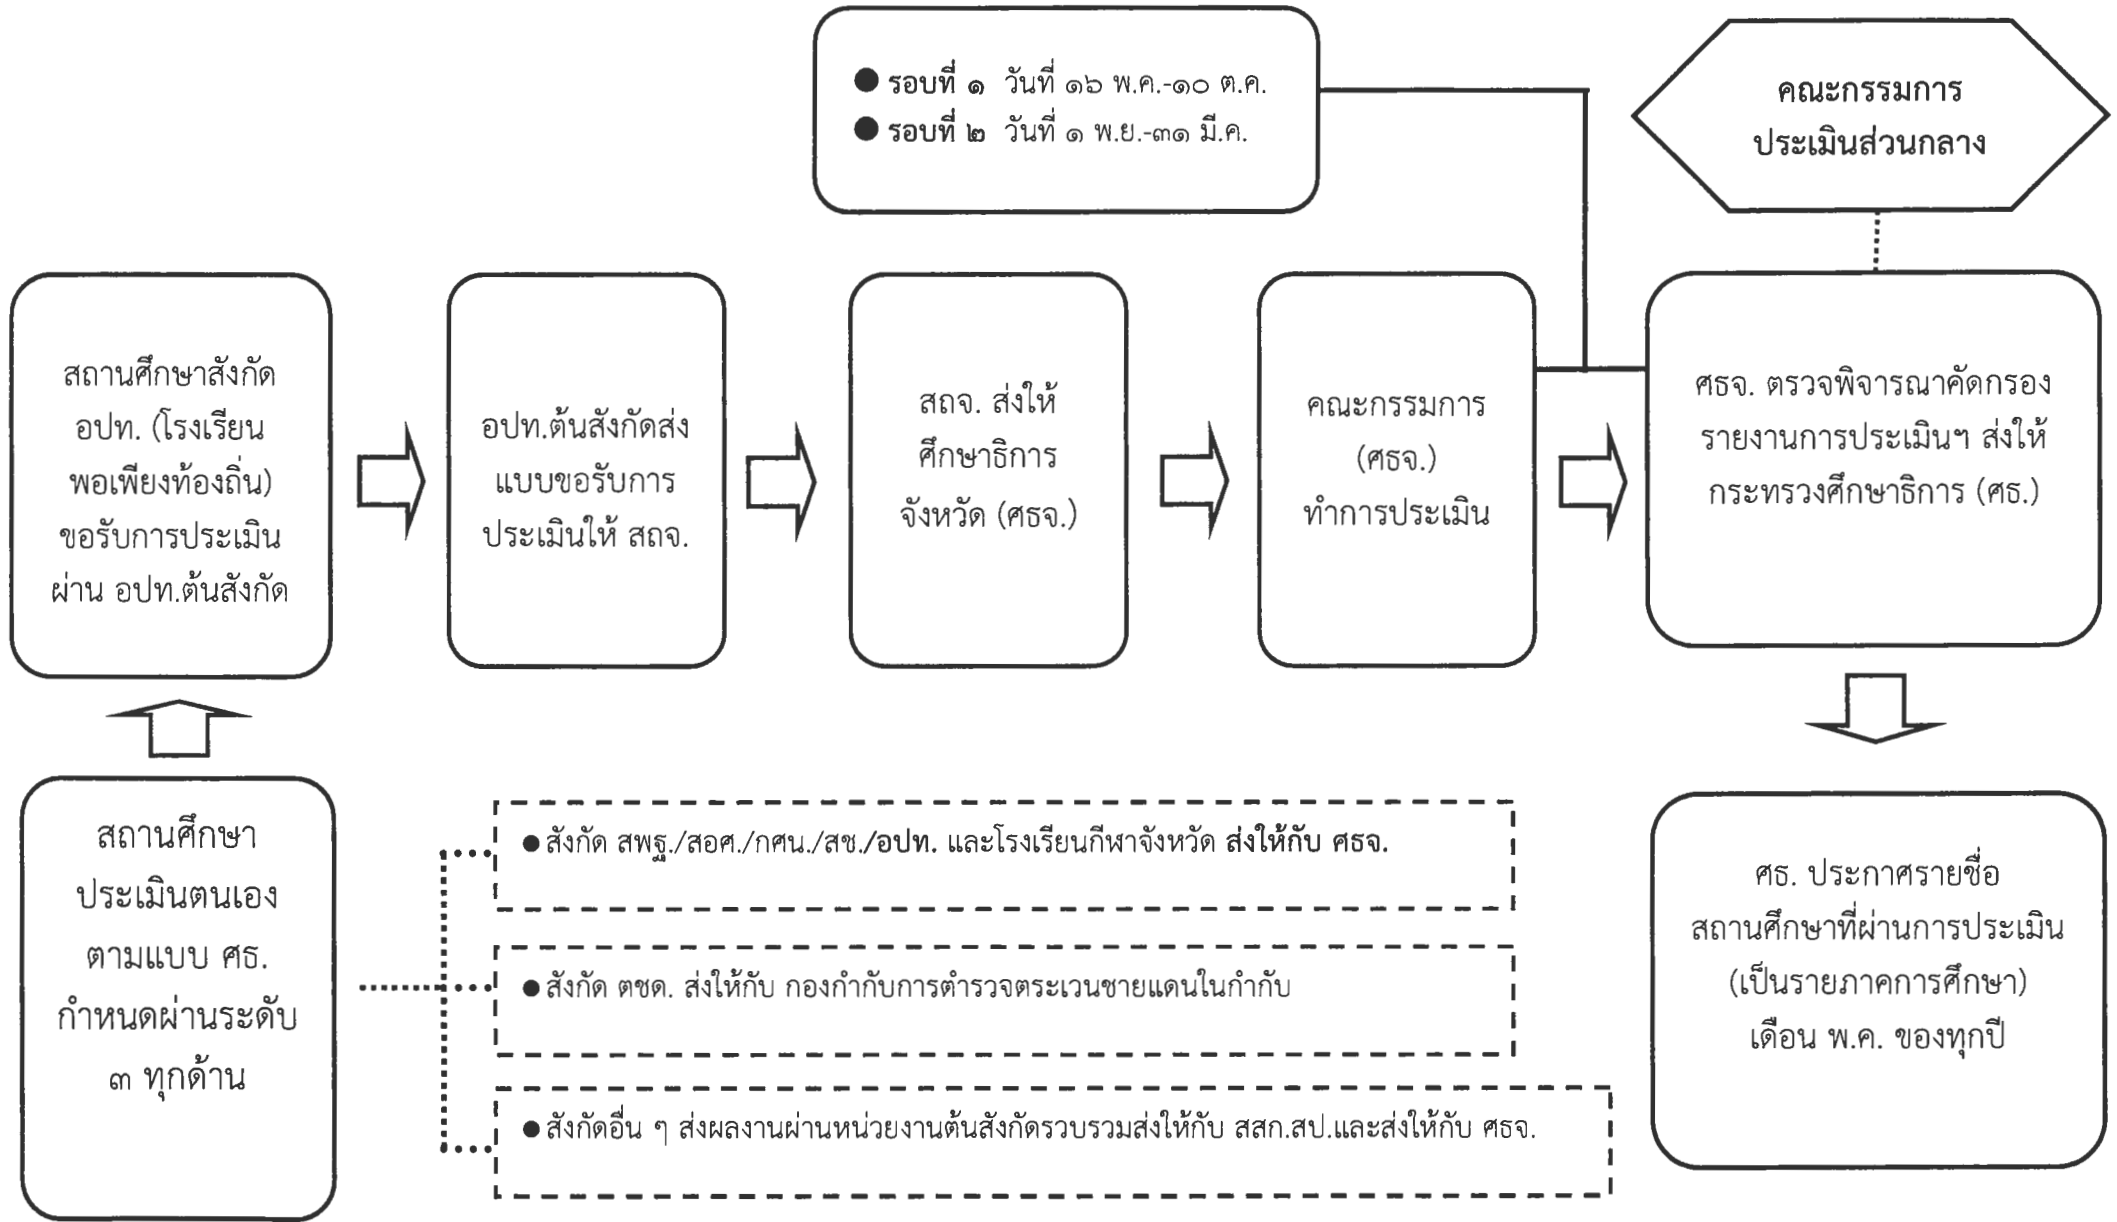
● รอบที่ ๑ วันที่ ๑๖ พ.ค.-๑๐ ต.ค.
● รอบที่ ๒ วันที่ ๑ พ.ย.-๓๑ มี.ค.

คณะกรรมการประเมินส่วนกลาง

สถานศึกษาสังกัด อปท. (โรงเรียนพอเพียงท้องถิ่น) ขอรับการประเมินผ่าน อปท.ต้นสังกัด

อปท.ต้นสังกัดส่งแบบขอรับการประเมินให้ สถจ.

สถจ. ส่งให้ศึกษาธิการจังหวัด (ศธจ.)

คณะกรรมการ (ศธจ.) ทำการประเมิน

ศธจ. ตรวจพิจารณาคัดกรองรายงานการประเมินฯ ส่งให้กระทรวงศึกษาธิการ (ศธ.)

สถานศึกษาประเมินตนเองตามแบบ ศธ. กำหนดผ่านระดับ ๓ ทุกด้าน

● สังกัด สพฐ./สอศ./กศน./สช./อปท. และโรงเรียนกีฬาจังหวัด ส่งให้กับ ศธจ.

● สังกัด ตชด. ส่งให้กับ กองกำกับการตำรวจตระเวนชายแดนในกำกับ

● สังกัดอื่น ๆ ส่งผลงานผ่านหน่วยงานต้นสังกัดรวบรวมส่งให้กับ สสก.สป.และส่งให้กับ ศธจ.

ศธ. ประกาศรายชื่อสถานศึกษาที่ผ่านการประเมิน (เป็นรายภาคการศึกษา) เดือน พ.ค. ของทุกปี